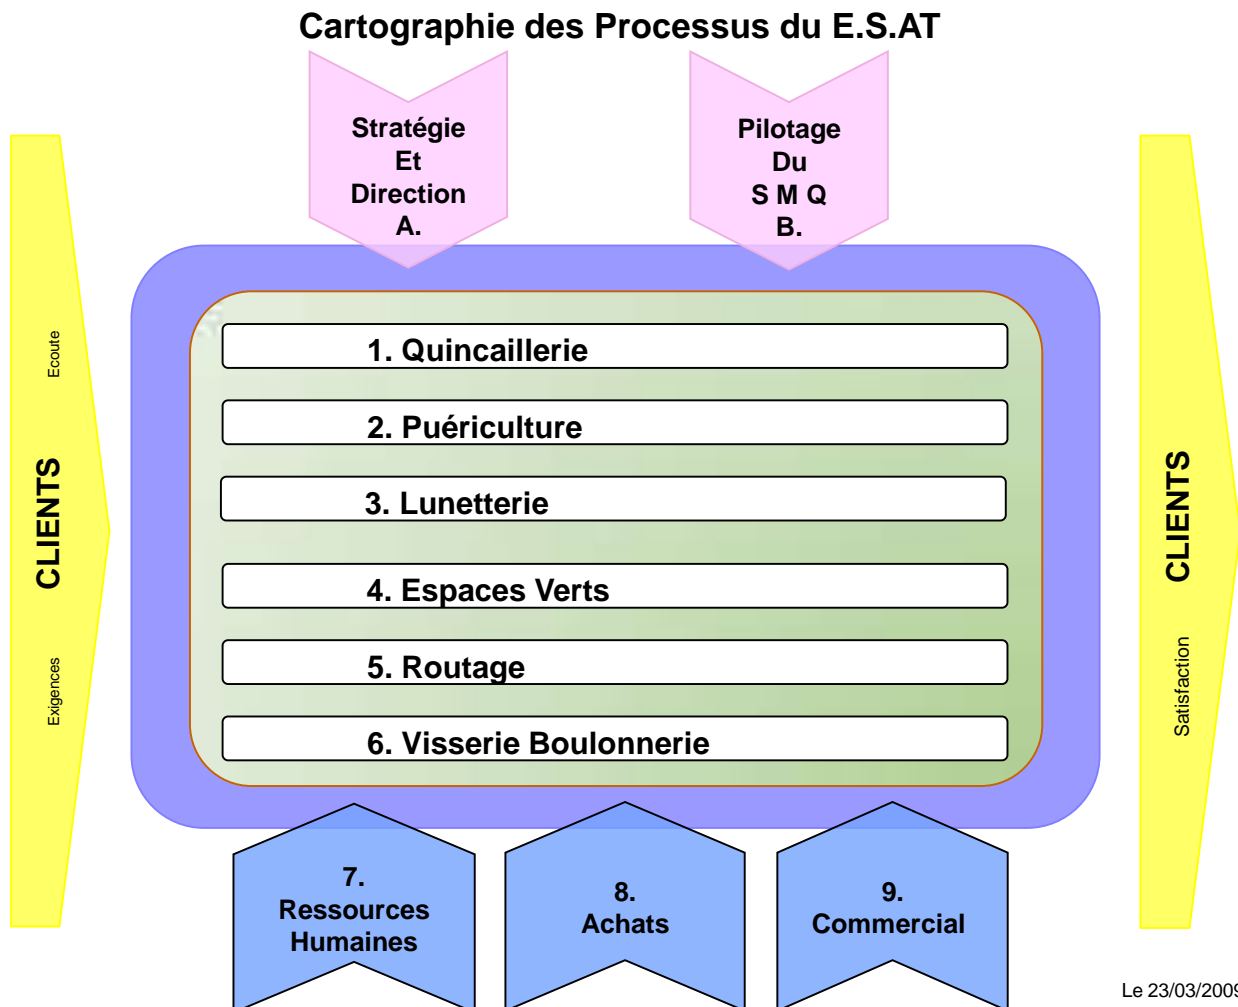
Cartographie des Processus du E.S.AT

Stratégie
Et
Direction
A.

Pilotage
Du
S M Q
B.

Ecoute
CLIENTS
Exigences

1. Quincaillerie
2. Puériculture
3. Lunetterie
4. Espaces Verts
5. Routage
6. Visserie Boulonnerie

CLIENTS
Satisfaction

7.
Ressources
Humaines

8.
Achats

9.
Commercial

Le 23/03/200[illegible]